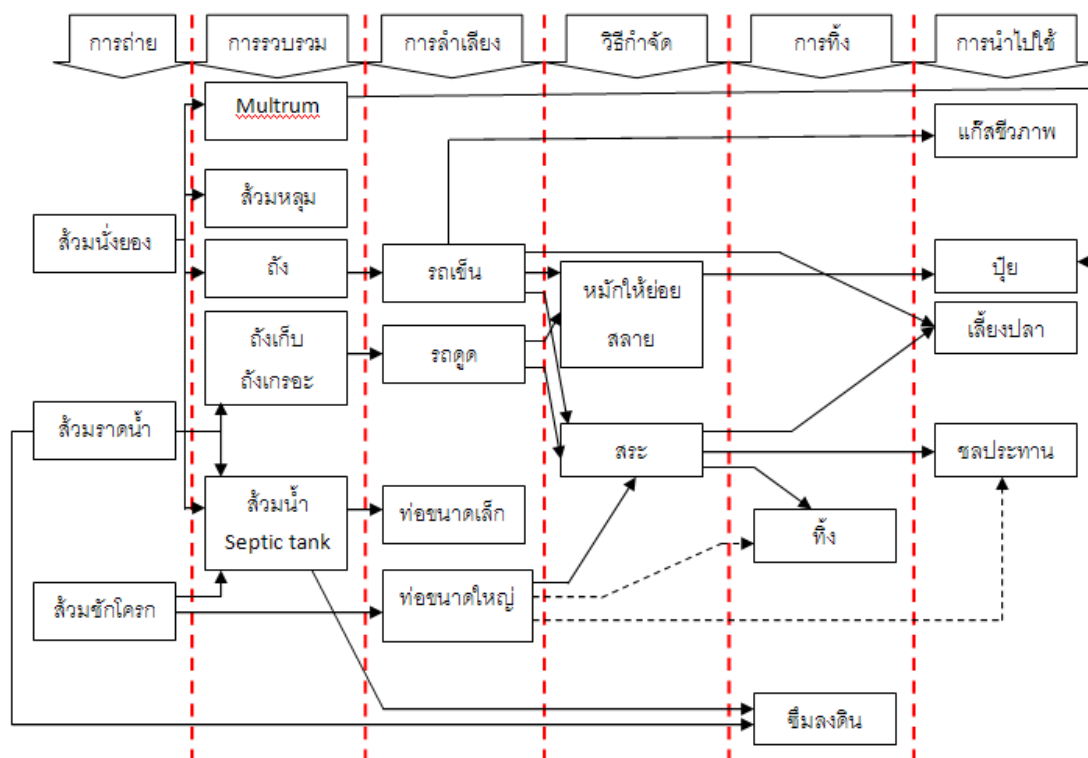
การถ่าย
การรวบรวม
การลำเลียง
วิธีกำจัด
การทิ้ง
การนำไปใช้

Multrum
แก๊สชีวภาพ
ส้วมหลุม
ส้วมนั่งยอง
ถัง
รถเข็น
หมักให้ย่อยสลาย
ปุ๋ย
เลี้ยงปลา
ถังเก็บ
ถังเกรอะ
รถดูด
ส้วมราดน้ำ
สระ
ชลประทาน
ส้วมน้ำ
Septic tank
ท่อขนาดเล็ก
ทิ้ง
ส้วมชักโครก
ท่อขนาดใหญ่
ซึมลงดิน